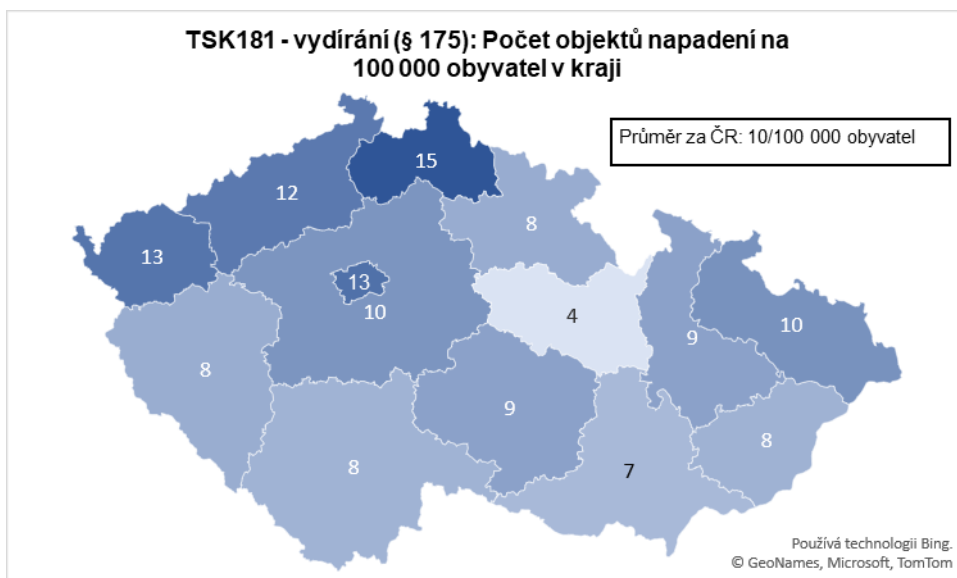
TSK181 - vydírání (§ 175): Počet objektů napadení na 100 000 obyvatel v kraji

Průměr za ČR: 10/100 000 obyvatel

15

12

8

13

13

10

4

9

10

8

9

8

8

7

Používá technologii Bing.
© GeoNames, Microsoft, TomTom